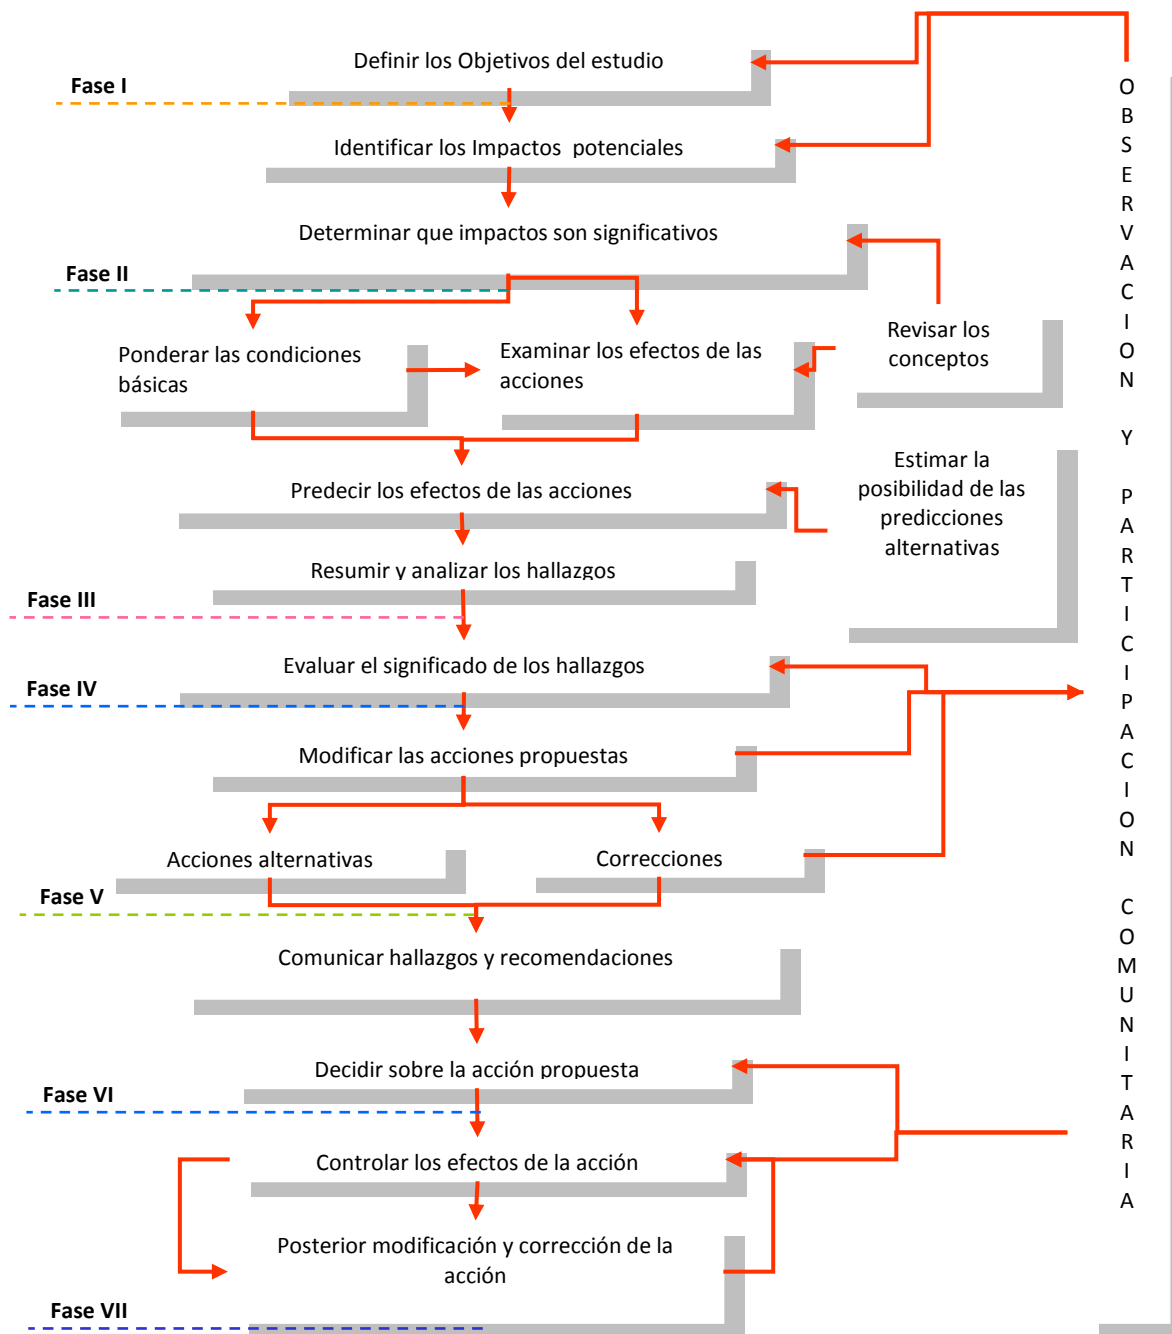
Fase I

Definir los Objetivos del estudio

Identificar los Impactos potenciales

Determinar que impactos son significativos

Fase II

Ponderar las condiciones básicas

Examinar los efectos de las acciones

Revisar los conceptos

Predecir los efectos de las acciones

Estimar la posibilidad de las predicciones alternativas

Resumir y analizar los hallazgos

Fase III

Evaluar el significado de los hallazgos

Fase IV

Modificar las acciones propuestas

Acciones alternativas

Correcciones

Fase V

Comunicar hallazgos y recomendaciones

Decidir sobre la acción propuesta

Fase VI

Controlar los efectos de la acción

Posterior modificación y corrección de la acción

Fase VII

OBSERVACION Y PARTICIPACION COMUNITARIA